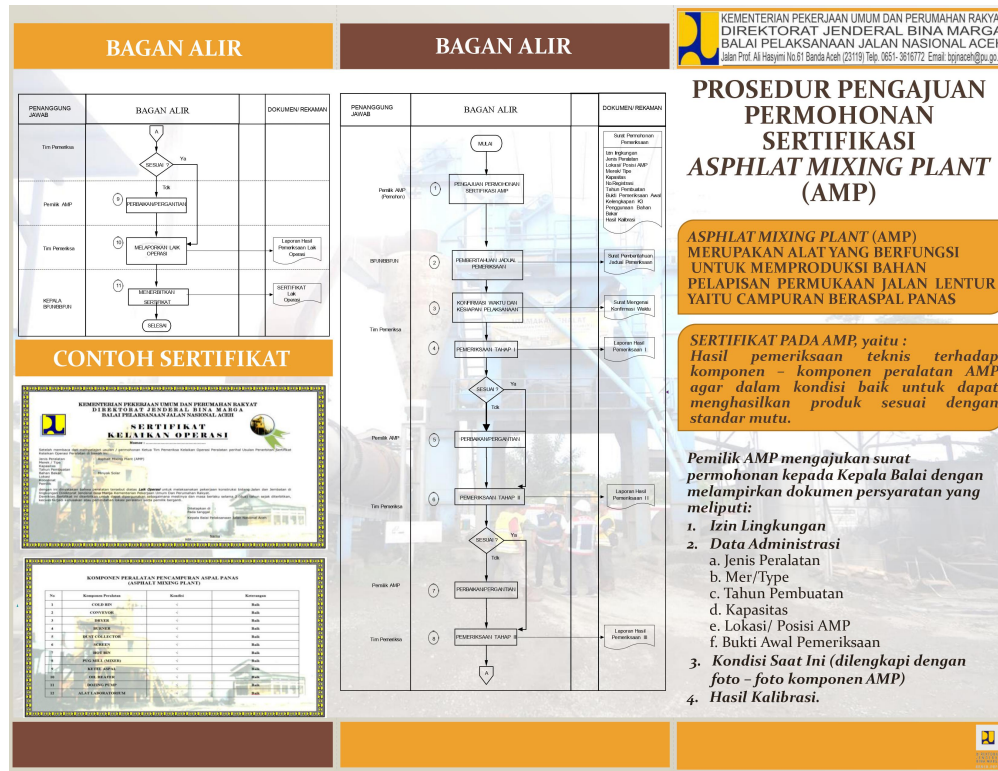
BAGAN ALIR

| PENANGGUNG JAWAB | BAGAN ALIR | DOKUMEN/ REKAMAN |
|---|---|---|
| Tim Pemeriksa | A; SESUAI ?; Ya; Tdk | |
| Pemilik AMP | 9 PERBAIKAN/PERGANTIAN | |
| Tim Pemeriksa | 10 MELAPORKAN LAIK OPERASI | Laporan Hasil Pemeriksaan Laik Operasi |
| KEPALA BPJN/BBPJN | 11 MENERBITKAN SERTIFIKAT; SELESAI | SERTIFIKAT Laik Operasi |

CONTOH SERTIFIKAT

KEMENTERIAN PEKERJAAN UMUM DAN PERUMAHAN RAKYAT
DIREKTORAT JENDERAL BINA MARGA
BALAI PELAKSANAAN JALAN NASIONAL ACEH

SERTIFIKAT
KELAIKAN OPERASI

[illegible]

KOMPONEN PERALATAN PENCAMPURAN ASPAL PANAS
(ASPHALT MIXING PLANT)

| No | Komponen Peralatan | Kondisi | Keterangan |
|---|---|---|---|
| 1 | COLD BIN | | Baik |
| 2 | CONVEYOR | | Baik |
| 3 | DRYER | | Baik |
| 4 | BURNER | | Baik |
| 5 | DUST COLLECTOR | | Baik |
| 6 | SCREEN | | Baik |
| 7 | HOT BIN | | Baik |
| 8 | PUG MILL (MIXER) | | Baik |
| 9 | KETEL ASPAL | | Baik |
| 10 | OIL HEATER | | Baik |
| 11 | DOSING PUMP | | Baik |
| 12 | ALAT LABORATORIUM | | Baik |

BAGAN ALIR

| PENANGGUNG JAWAB | BAGAN ALIR | DOKUMEN/ REKAMAN |
|---|---|---|
| Pemilik AMP (Pemohon) | MULAI; 1 PENGAJUAN PERMOHONAN SERTIFIKASI AMP | Surat Permohonan Pemeriksaan; Izin lingkungan; Jenis Peralatan; Lokasi/ Posisi AMP; Merek/ Tipe; Kapasitas; No.Registrasi; Tahun Pembuatan; Bukti Pemeriksaan Awal; Kelengkapan K3; Penggunaan Bahan Bakar; Hasil Kalibrasi |
| BPJN/BBPJN | 2 PEMBERITAHUAN JADUAL PEMERIKSAAN | Surat Pemberitahuan Jadual Pemeriksaan |
| Tim Pemeriksa | 3 KONFIRMASI WAKTU DAN KESIAPAN PELAKSANAAN | Surat Mengenai Konfirmasi Waktu |
| | 4 PEMERIKSAAN TAHAP I; SESUAI ?; Ya; Tdk | Laporan Hasil Pemeriksaan I |
| Pemilik AMP | 5 PERBAIKAN/PERGANTIAN | |
| Tim Pemeriksa | 6 PEMERIKSAAN TAHAP II; SESUAI?; Ya; Tdk | Laporan Hasil Pemeriksaan II |
| Pemilik AMP | 7 PERBAIKAN/PERGANTIAN | |
| Tim Pemeriksa | 8 PEMERIKSAAN TAHAP III; A | Laporan Hasil Pemeriksaan III |

KEMENTERIAN PEKERJAAN UMUM DAN PERUMAHAN RAKYAT
DIREKTORAT JENDERAL BINA MARGA
BALAI PELAKSANAAN JALAN NASIONAL ACEH
Jalan Prof. Ali Hasyimi No.61 Banda Aceh (23119) Telp. 0651- 3616772 Email: bpjnaceh@pu.go.

PROSEDUR PENGAJUAN PERMOHONAN SERTIFIKASI ASPHLAT MIXING PLANT (AMP)

ASPHLAT MIXING PLANT (AMP) MERUPAKAN ALAT YANG BERFUNGSI UNTUK MEMPRODUKSI BAHAN PELAPISAN PERMUKAAN JALAN LENTUR YAITU CAMPURAN BERASPAL PANAS

SERTIFIKAT PADA AMP, yaitu : Hasil pemeriksaan teknis terhadap komponen – komponen peralatan AMP agar dalam kondisi baik untuk dapat menghasilkan produk sesuai dengan standar mutu.

Pemilik AMP mengajukan surat permohonan kepada Kepala Balai dengan melampirkan dokumen persyaratan yang meliputi:
1. Izin Lingkungan
2. Data Administrasi
a. Jenis Peralatan
b. Mer/Type
c. Tahun Pembuatan
d. Kapasitas
e. Lokasi/ Posisi AMP
f. Bukti Awal Pemeriksaan
3. Kondisi Saat Ini (dilengkapi dengan foto – foto komponen AMP)
4. Hasil Kalibrasi.